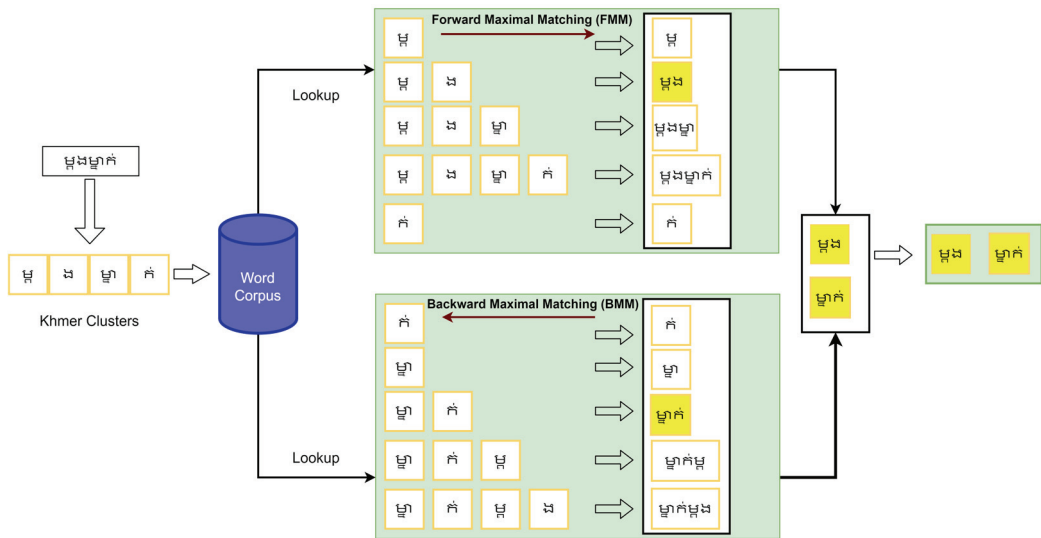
ម្តងម្នាក់

ម្ត ង ម្នា ក់

Khmer Clusters

Word Corpus

Lookup

Forward Maximal Matching (FMM)

ម្ត → ម្ត
ម្ត ង → ម្តង
ម្ត ង ម្នា → ម្តងម្នា
ម្ត ង ម្នា ក់ → ម្តងម្នាក់
ក់ → ក់

Lookup

Backward Maximal Matching (BMM)

ក់ → ក់
ម្នា → ម្នា
ម្នា ក់ → ម្នាក់
ម្នា ក់ ម្ត → ម្នាក់ម្ត
ម្នា ក់ ម្ត ង → ម្នាក់ម្តង

ម្តង
ម្នាក់

ម្តង ម្នាក់